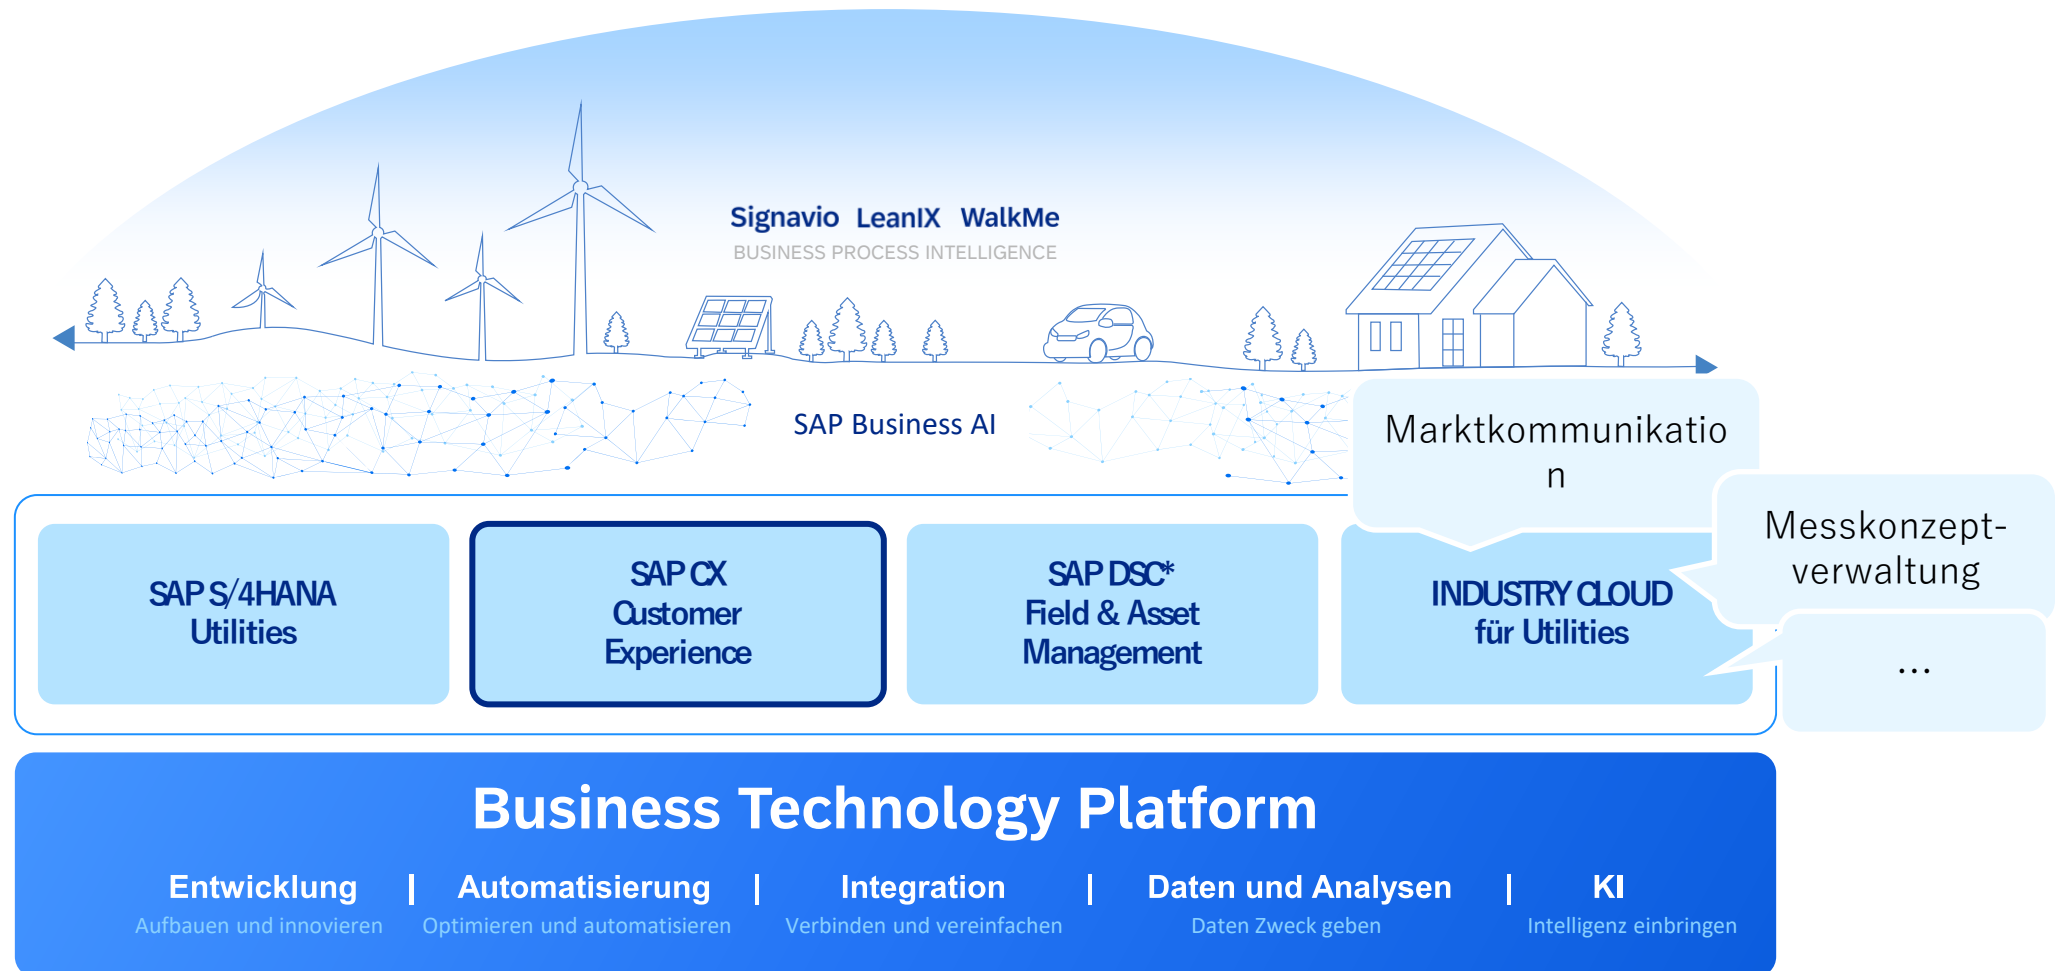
Signavio LeanIX WalkMe
BUSINESS PROCESS INTELLIGENCE

SAP Business AI

Marktkommunikation

Messkonzept-verwaltung

...

SAP S/4HANA Utilities

SAP CX Customer Experience

SAP DSC* Field & Asset Management

INDUSTRY CLOUD für Utilities

Business Technology Platform

Entwicklung | Automatisierung | Integration | Daten und Analysen | KI

Aufbauen und innovieren
Optimieren und automatisieren
Verbinden und vereinfachen
Daten Zweck geben
Intelligenz einbringen